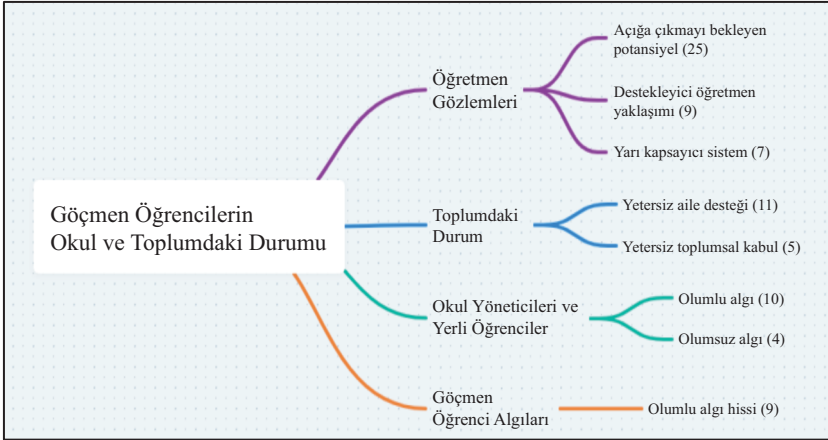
Göçmen Öğrencilerin Okul ve Toplumdaki Durumu

Öğretmen Gözlemleri

Açığa çıkmayı bekleyen potansiyel (25)

Destekleyici öğretmen yaklaşımı (9)

Yarı kapsayıcı sistem (7)

Toplumdaki Durum

Yetersiz aile desteği (11)

Yetersiz toplumsal kabul (5)

Okul Yöneticileri ve Yerli Öğrenciler

Olumlu algı (10)

Olumsuz algı (4)

Göçmen Öğrenci Algıları

Olumlu algı hissi (9)